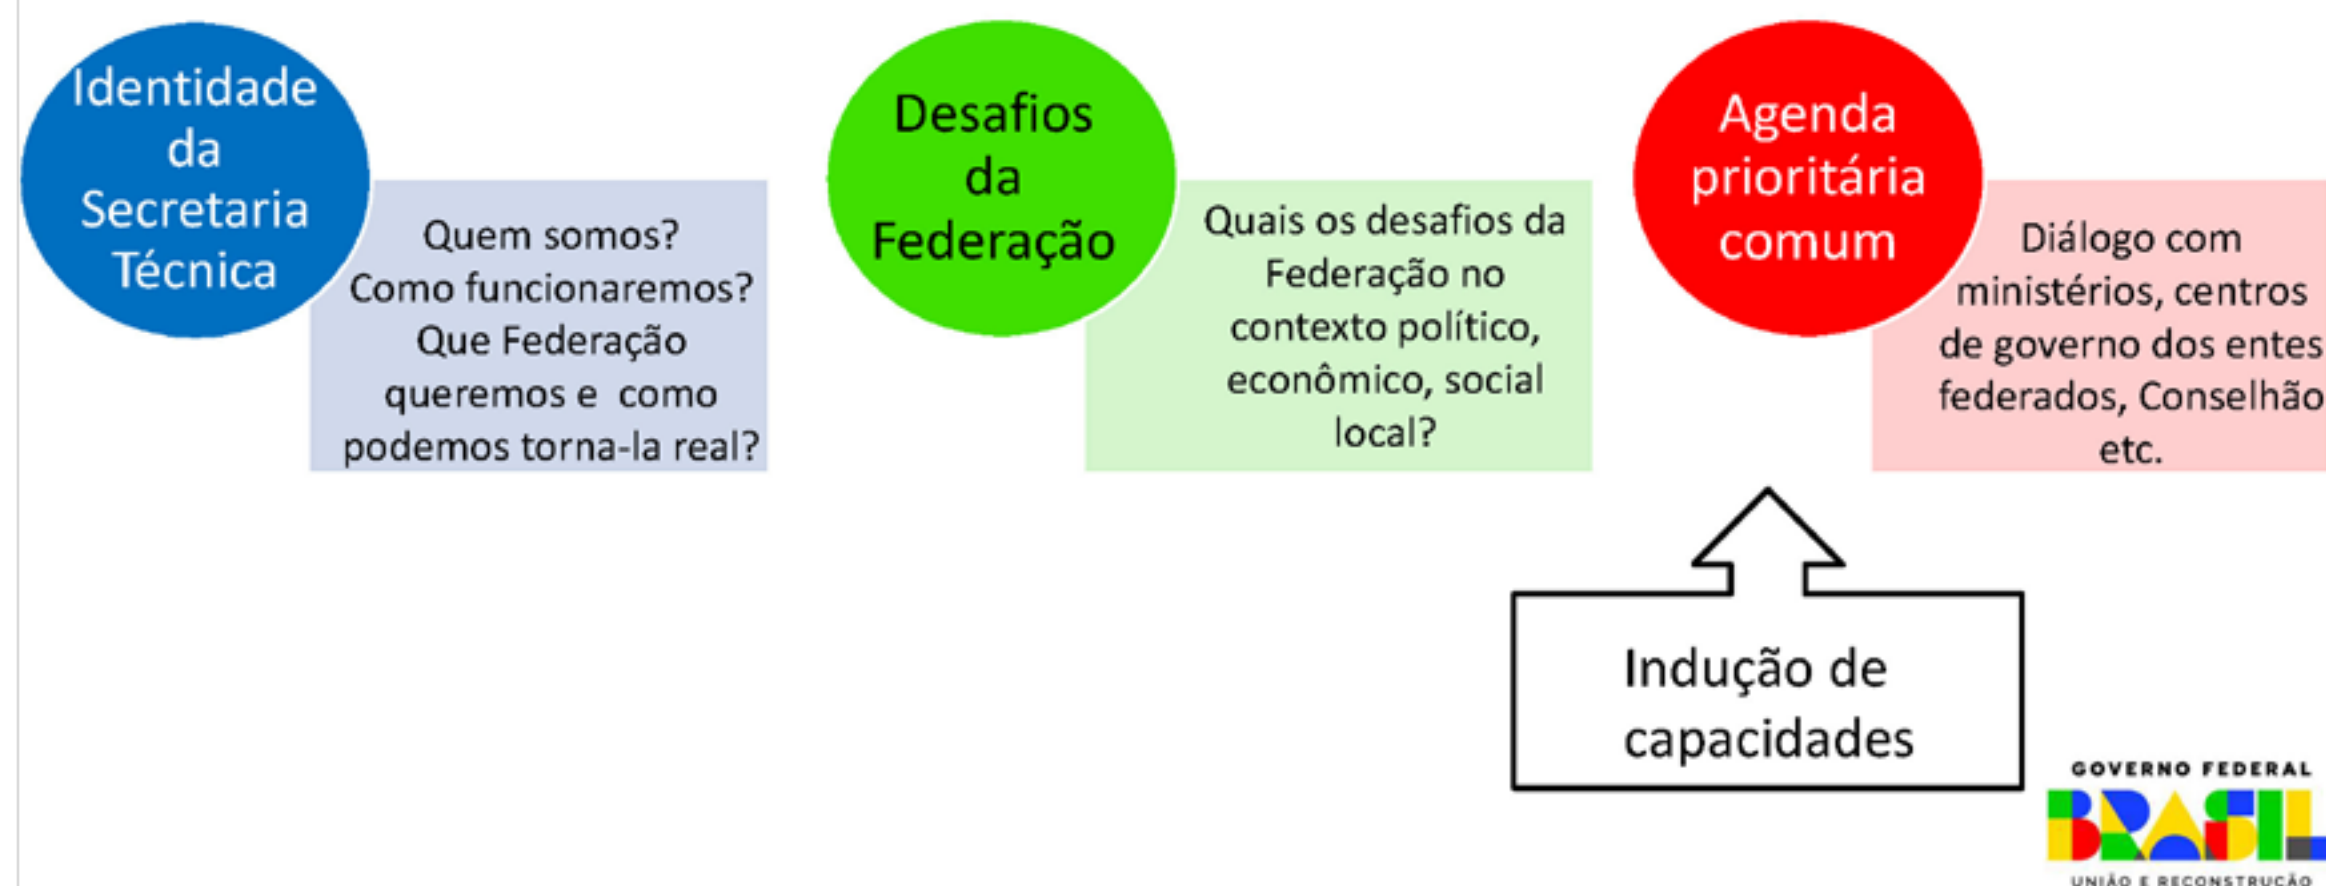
Identidade da Secretaria Técnica

Quem somos? Como funcionaremos? Que Federação queremos e como podemos torna-la real?

Desafios da Federação

Quais os desafios da Federação no contexto político, econômico, social local?

Agenda prioritária comum

Diálogo com ministérios, centros de governo dos entes federados, Conselhão etc.

Indução de capacidades

GOVERNO FEDERAL
BRASIL
UNIÃO E RECONSTRUÇÃO